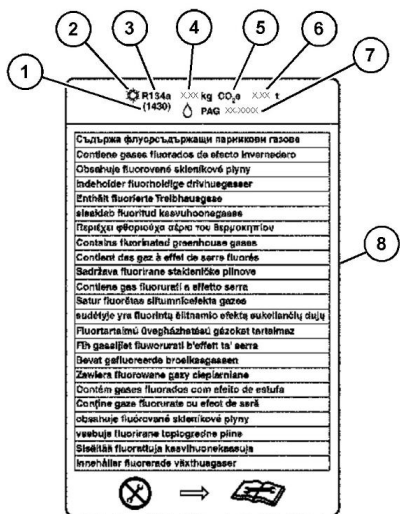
2
3
4
5
6
7
1

R134a XXX kg $CO_2e$ XXX t
(1430)
PAG XXXXXX

8

Съдържа флуорсъдържащи парникови газове
Contiene gases fluorados de efecto invernadero
Obsahuje fluorované skleníkové plyny
Indeholder fluorholdige drivhusgasser
Enthält fluorierte Treibhausgase
sisaldab fluoritud kasvuhoonegaase
Περιέχει φθοριούχα αέρια του θερμοκηπίου
Contains fluorinated greenhouse gases
Contient des gaz à effet de serre fluorés
Sadržava fluorirane stakleničke plinove
Contiene gas fluorurati a effetto serra
Satur fluorētas siltumnīcefekta gāzes
sudėtyje yra fluorintų šiltnamio efektą sukeliančių dujų
Fluortartalmú üvegházhatású gázokat tartalmaz
Fih gassijiet fluworurati b'effett ta' serra
Bevat gefluoreerde broeikasgassen
Zawiera fluorowane gazy cieplarniane
Contém gases fluorados com efeito de estufa
Conține gaze fluorurate cu efect de seră
obsahuje fluórované skleníkové plyny
vsebuje fluorirane toplogredne pline
Sisältää fluorattuja kasvihuonekaasuja
Innehåller fluorerade växthusgaser